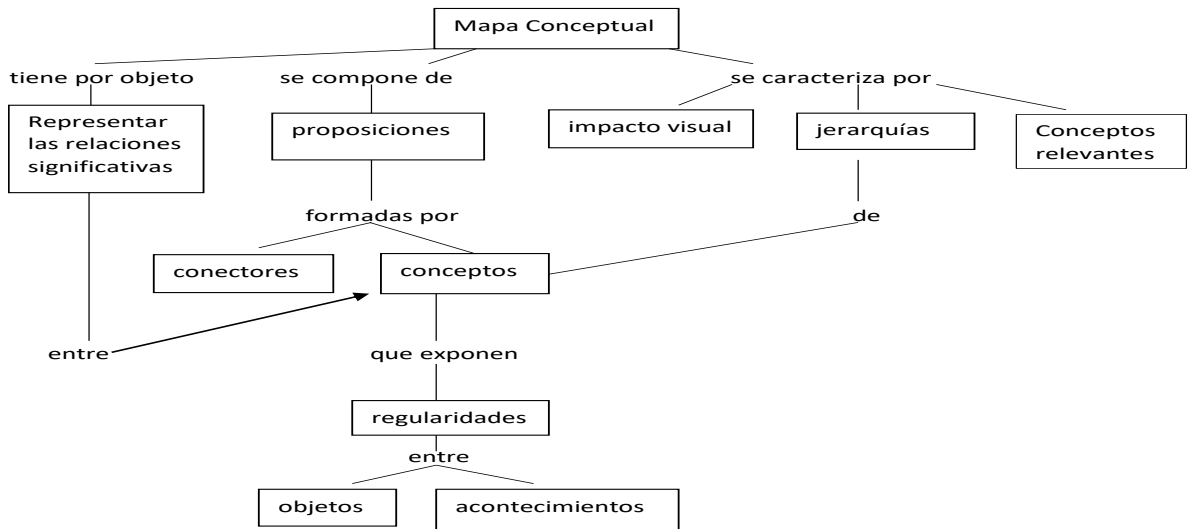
Mapa Conceptual

tiene por objeto

se compone de

se caracteriza por

Representar las relaciones significativas

proposiciones

impacto visual

jerarquías

Conceptos relevantes

formadas por

de

conectores

conceptos

entre

que exponen

regularidades

entre

objetos

acontecimientos